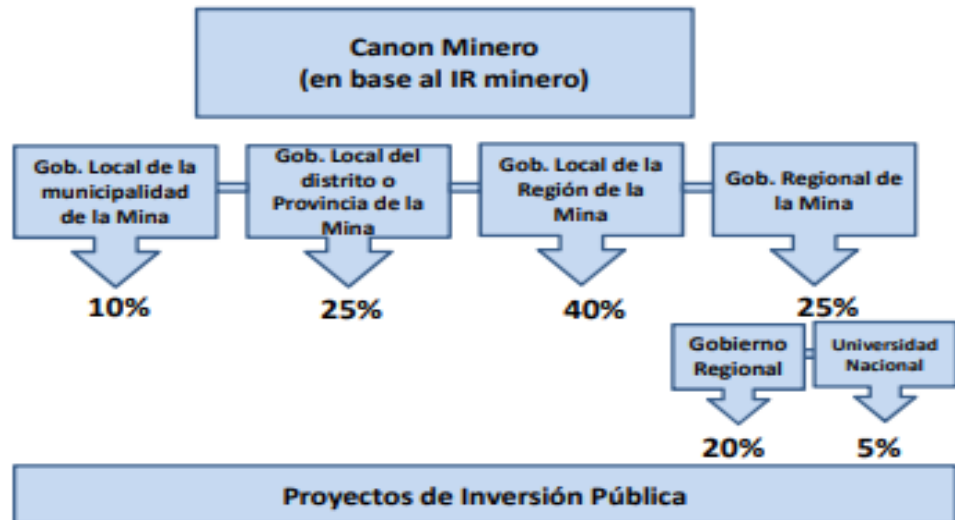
Canon Minero
(en base al IR minero)

Gob. Local de la municipalidad de la Mina

10%

Gob. Local del distrito o Provincia de la Mina

25%

Gob. Local de la Región de la Mina

40%

Gob. Regional de la Mina

25%

Gobierno Regional

20%

Universidad Nacional

5%

Proyectos de Inversión Pública